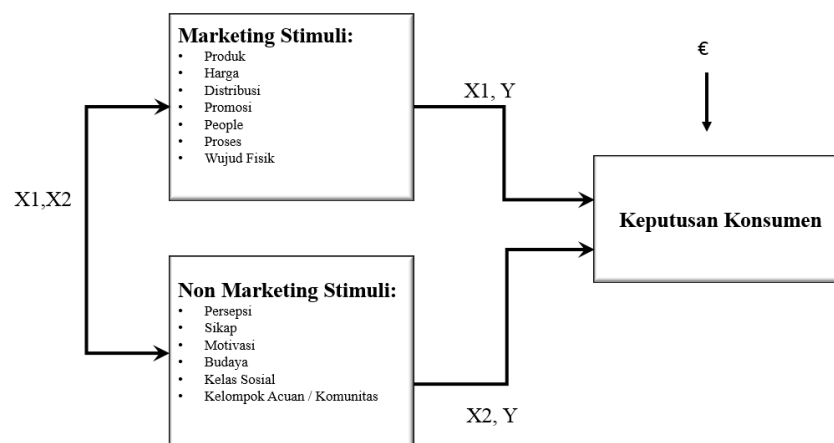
Marketing Stimuli:
- Produk
- Harga
- Distribusi
- Promosi
- People
- Proses
- Wujud Fisik

€

X1, Y

X1,X2

Keputusan Konsumen

Non Marketing Stimuli:
- Persepsi
- Sikap
- Motivasi
- Budaya
- Kelas Sosial
- Kelompok Acuan / Komunitas

X2, Y